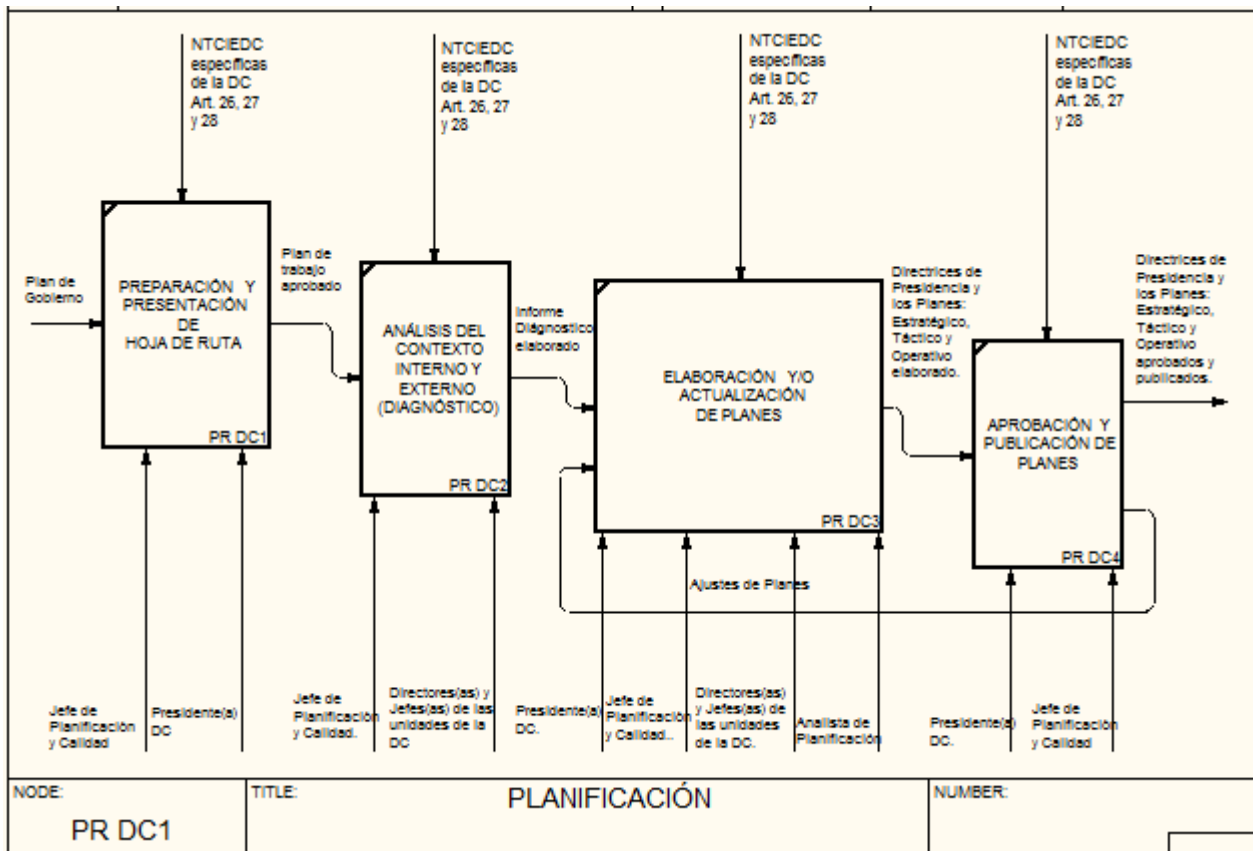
NTCIEDC específicas de la DC Art. 26, 27 y 28

NTCIEDC específicas de la DC Art. 26, 27 y 28

NTCIEDC específicas de la DC Art. 26, 27 y 28

NTCIEDC específicas de la DC Art. 26, 27 y 28

Plan de Gobierno

PREPARACIÓN Y PRESENTACIÓN DE HOJA DE RUTA

PR DC1

Plan de trabajo aprobado

ANÁLISIS DEL CONTEXTO INTERNO Y EXTERNO (DIAGNÓSTICO)

PR DC2

Informe Diagnóstico elaborado

ELABORACIÓN Y/O ACTUALIZACIÓN DE PLANES

PR DC3

Directrices de Presidencia y los Planes: Estratégico, Táctico y Operativo elaborado.

APROBACIÓN Y PUBLICACIÓN DE PLANES

PR DC4

Directrices de Presidencia y los Planes: Estratégico, Táctico y Operativo aprobados y publicados.

Ajustes de Planes

Jefe de Planificación y Calidad

Presidente(a) DC

Jefe de Planificación y Calidad.

Directores(as) y Jefes(as) de las unidades de la DC

Presidente(a) DC.

Jefe de Planificación y Calidad..

Directores(as) y Jefes(as) de las unidades de la DC.

Analista de Planificación

Presidente(a) DC.

Jefe de Planificación y Calidad

NODE:

PR DC1

TITLE:

PLANIFICACIÓN

NUMBER: